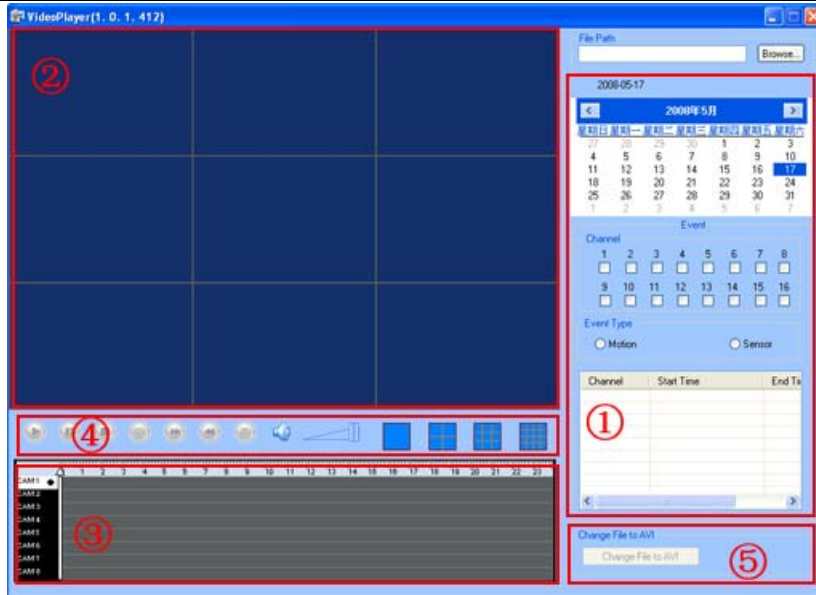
VideoPlayer(1. 0. 1. 412)

②

File Path

Browse...

2008-05-17

2008年5月

| 星期日 | 星期一 | 星期二 | 星期三 | 星期四 | 星期五 | 星期六 |
|---|---|---|---|---|---|---|
| 27 | 28 | 29 | 30 | 1 | 2 | 3 |
| 4 | 5 | 6 | 7 | 8 | 9 | 10 |
| 11 | 12 | 13 | 14 | 15 | 16 | 17 |
| 18 | 19 | 20 | 21 | 22 | 23 | 24 |
| 25 | 26 | 27 | 28 | 29 | 30 | 31 |
| 1 | 2 | 3 | 4 | 5 | 6 | 7 |

Event

Channel

1 2 3 4 5 6 7 8

9 10 11 12 13 14 15 16

Event Type

Motion

Sensor

| Channel | Start Time | End Ti |
|---|---|---|

①

④

0 1 2 3 4 5 6 7 8 9 10 11 12 13 14 15 16 17 18 19 20 21 22 23

CAM1
CAM2
CAM3
CAM4
CAM5
CAM6
CAM7
CAM8

③

Change File to AVI

Change File to AVI

⑤